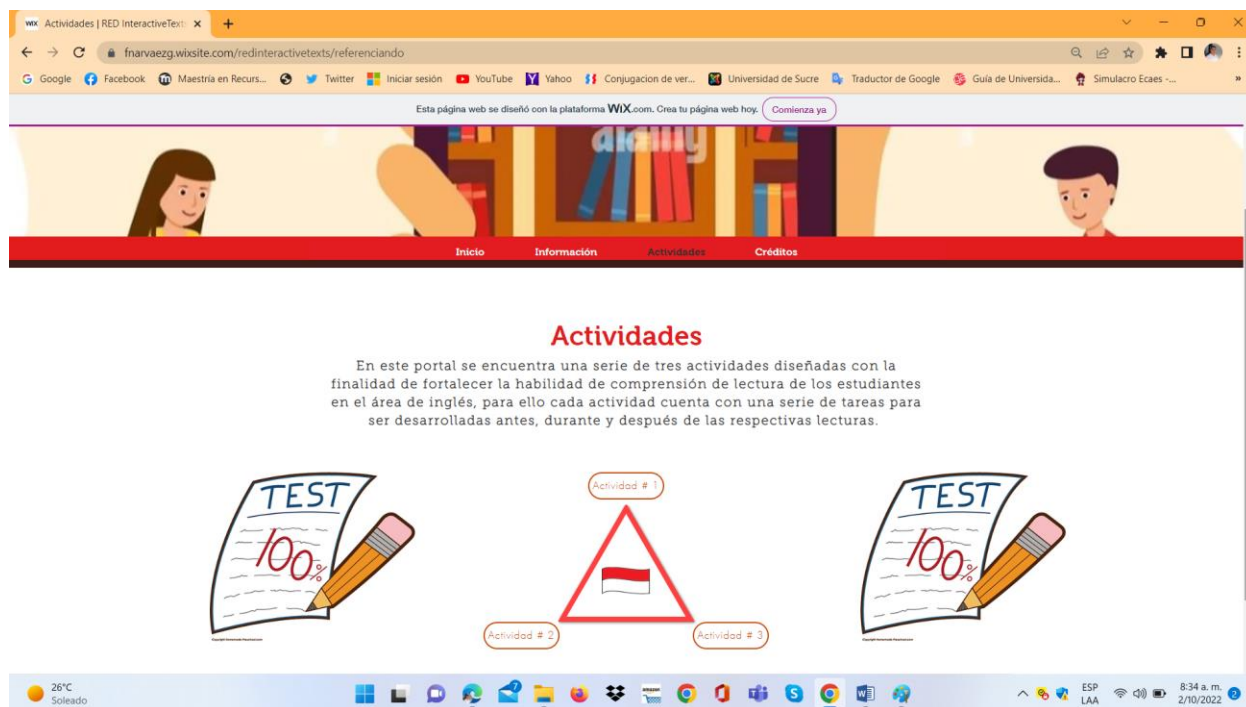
Actividades | RED InteractiveText ×

fnarvaezg.wixsite.com/redinteractivetexts/referenciando

Google Facebook Maestría en Recurs... Twitter Iniciar sesión YouTube Yahoo Conjugacion de ver... Universidad de Sucre Traductor de Google Guía de Universida... Simulacro Ecaes -...

Esta página web se diseñó con la plataforma WiX.com. Crea tu página web hoy. Comienza ya

Inicio Información Actividades Créditos

Actividades

En este portal se encuentra una serie de tres actividades diseñadas con la finalidad de fortalecer la habilidad de comprensión de lectura de los estudiantes en el área de inglés, para ello cada actividad cuenta con una serie de tareas para ser desarrolladas antes, durante y después de las respectivas lecturas.

TEST 100%

Actividad # 1

Actividad # 2

Actividad # 3

TEST 100%

26°C Soleado

ESP LAA 8:34 a. m. 2/10/2022